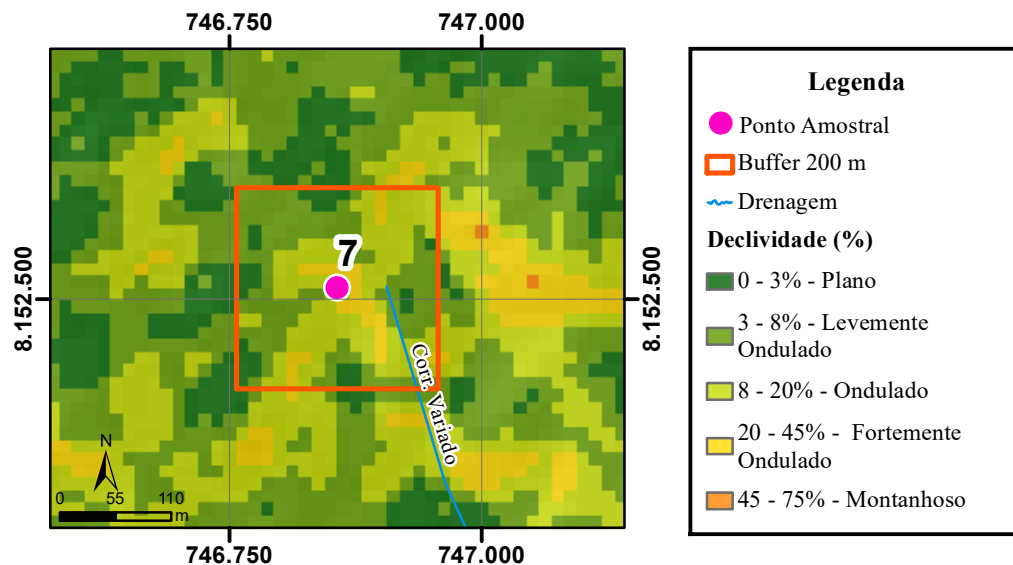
746.750

747.000

8.152.500

8.152.500

7

Corr. Variado

N

0 55 110 m

746.750

747.000

Legenda

Ponto Amostral

Buffer 200 m

Drenagem

Declividade (%)

0 - 3% - Plano

3 - 8% - Levemente Ondulado

8 - 20% - Ondulado

20 - 45% - Fortemente Ondulado

45 - 75% - Montanhoso